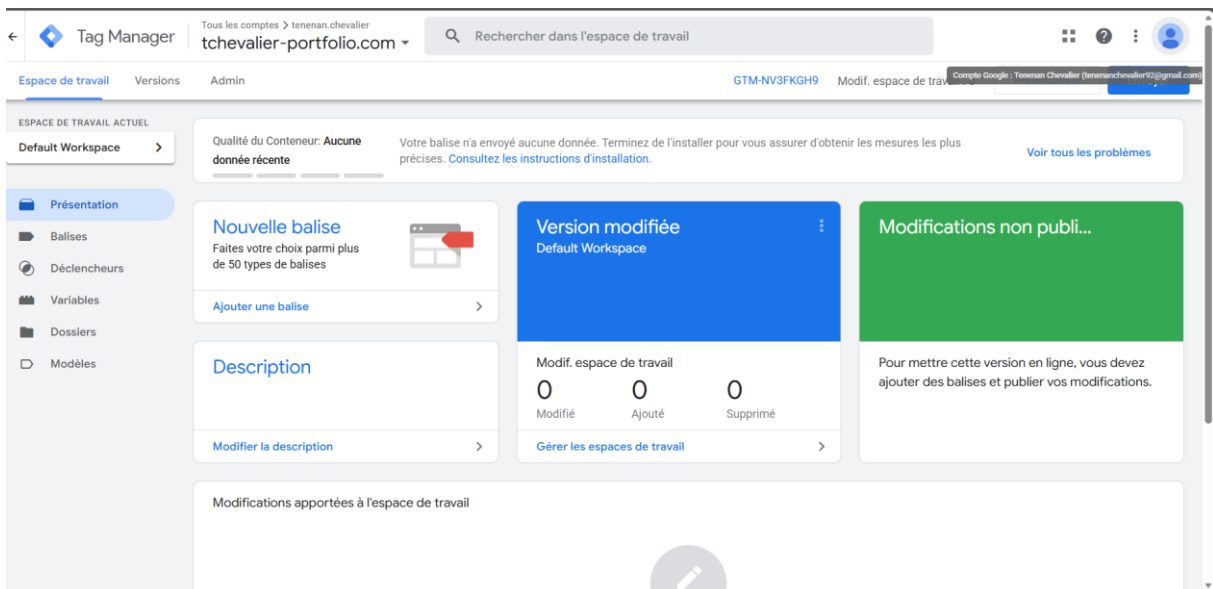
Tag Manager

Tous les comptes > tenenan.chevalier
tchevalier-portfolio.com

Rechercher dans l'espace de travail

Compte Google : Tenenan Chevalier (tenenanchevalier92@gmail.com)

Espace de travail Versions Admin

GTM-NV3FKGH9 Modif. espace de trav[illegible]

ESPACE DE TRAVAIL ACTUEL
Default Workspace

Présentation
Balises
Déclencheurs
Variables
Dossiers
Modèles

Qualité du Conteneur: Aucune donnée récente

Votre balise n'a envoyé aucune donnée. Terminez de l'installer pour vous assurer d'obtenir les mesures les plus précises. Consultez les instructions d'installation.

Voir tous les problèmes

Nouvelle balise
Faites votre choix parmi plus de 50 types de balises

Ajouter une balise

Version modifiée
Default Workspace

Modifications non publi...

Description

Modifier la description

Modif. espace de travail
0 Modifié
0 Ajouté
0 Supprimé

Gérer les espaces de travail

Pour mettre cette version en ligne, vous devez ajouter des balises et publier vos modifications.

Modifications apportées à l'espace de travail